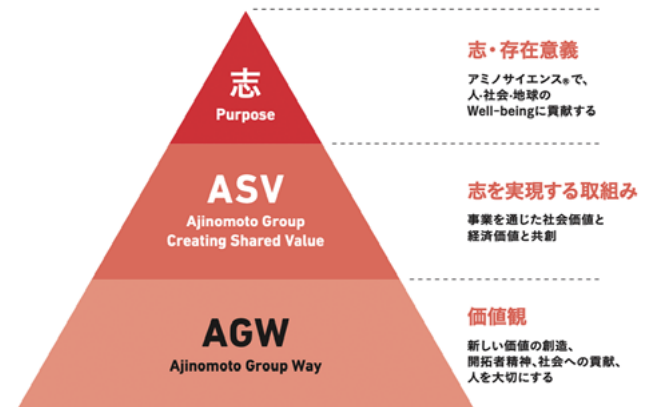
志
Purpose

志・存在意義

アミノサイエンス®で、人・社会・地球のWell-beingに貢献する

ASV
Ajinomoto Group Creating Shared Value

志を実現する取組み

事業を通じた社会価値と経済価値と共創

AGW
Ajinomoto Group Way

価値観

新しい価値の創造、開拓者精神、社会への貢献、人を大切にする